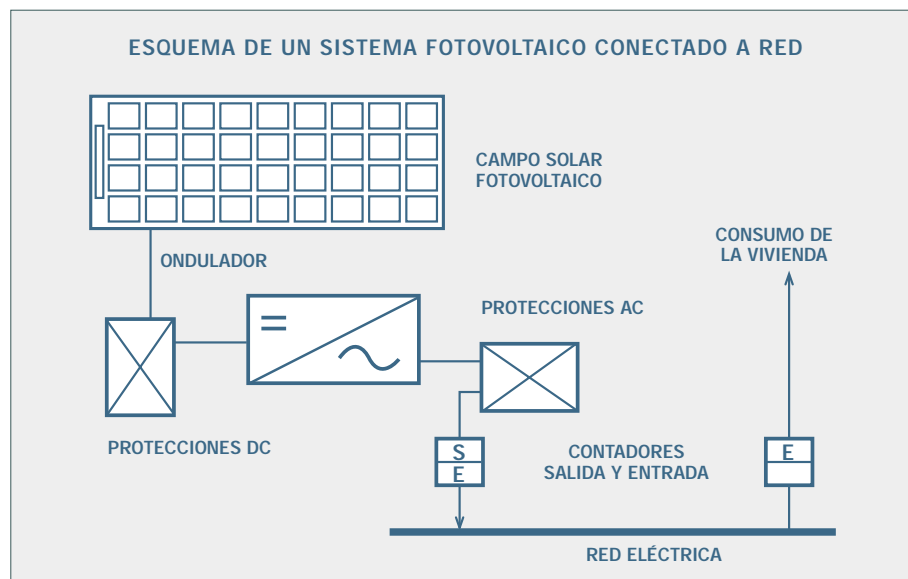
ESQUEMA DE UN SISTEMA FOTOVOLTAICO CONECTADO A RED

CAMPO SOLAR FOTOVOLTAICO

ONDULADOR

CONSUMO DE LA VIVIENDA

PROTECCIONES AC

=

~

PROTECCIONES DC

S

E

CONTADORES SALIDA Y ENTRADA

E

RED ELÉCTRICA